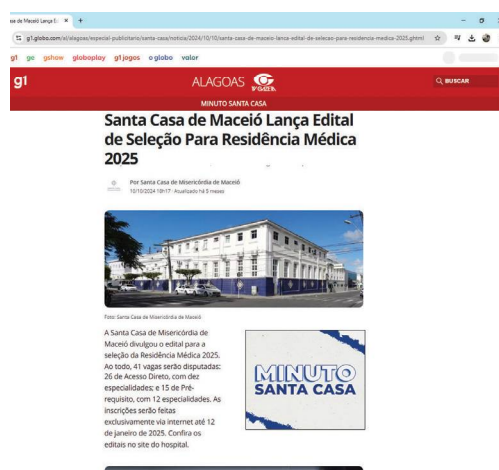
sa de Maceió Lança E ×  +

g1.globo.com/al/alagoas/especial-publicitario/santa-casa/noticia/2024/10/10/santa-casa-de-maceio-lanca-edital-de-selecao-para-residencia-medica-2025.ghtml

g1 ge gshow globoplay g1jogos o globo valor

g1

ALAGOAS

BUSCAR

MINUTO SANTA CASA

Santa Casa de Maceió Lança Edital de Seleção Para Residência Médica 2025

Por Santa Casa de Misericórdia de Maceió
10/10/2024 19h17 · Atualizado há 5 meses

Foto: Santa Casa de Misericórdia de Maceió

A Santa Casa de Misericórdia de Maceió divulgou o edital para a seleção da Residência Médica 2025. Ao todo, 41 vagas serão disputadas: 26 de Acesso Direto, com dez especialidades; e 15 de Pré-requisito, com 12 especialidades. As inscrições serão feitas exclusivamente via internet até 12 de janeiro de 2025. Confira os editais no site do hospital.

MINUTO SANTA CASA